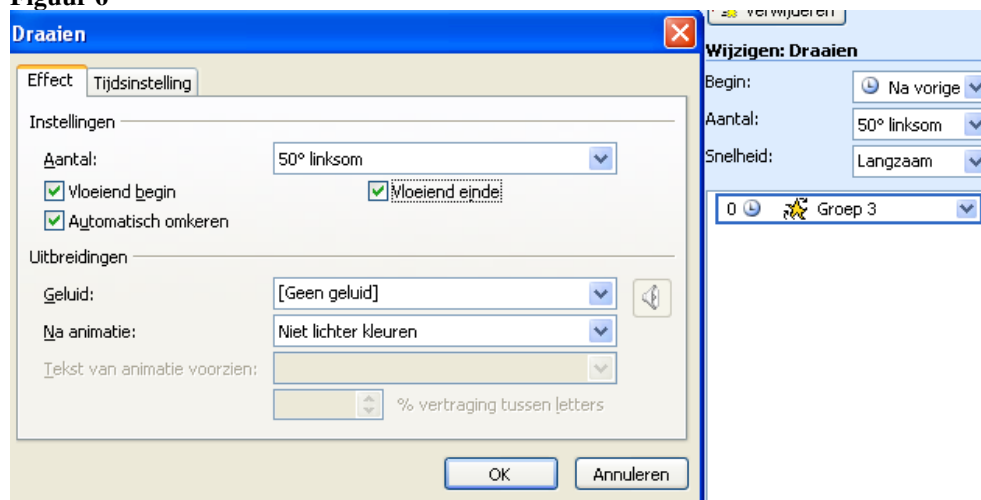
Figuur 6

Draaien

Effect | Tijdsinstelling

Instellingen

Aantal: 50° linksom

Vloeiend begin

Vloeiend einde

Automatisch omkeren

Uitbreidingen

Geluid: [Geen geluid]

Na animatie: Niet lichter kleuren

Tekst van animatie voorzien:

% vertraging tussen letters

OK

Annuleren

Verwijderen

Wijzigen: Draaien

Begin: Na vorige

Aantal: 50° linksom

Snelheid: Langzaam

0 Groep 3